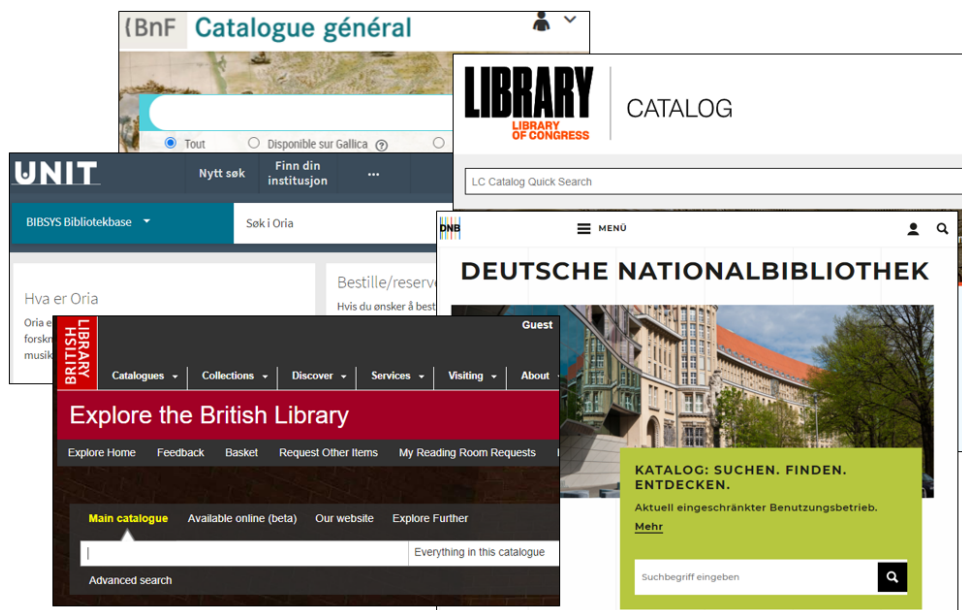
BnF Catalogue général

Tout
Disponible sur Gallica

LIBRARY
LIBRARY OF CONGRESS
CATALOG

LC Catalog Quick Search

UNIT
Nytt søk
Finn din institusjon
...

BIBSYS Bibliotekbase
Søk i Oria

Hva er Oria
Oria e
forskn
musik

Bestille/reserve
Hvis du ønsker å best

DNB
MENÜ

DEUTSCHE NATIONALBIBLIOTHEK

KATALOG: SUCHEN. FINDEN. ENTDECKEN.
Aktuell eingeschränkter Benutzungsbetrieb.
Mehr

Suchbegriff eingeben

BRITISH LIBRARY
Guest
Catalogues
Collections
Discover
Services
Visiting
About

Explore the British Library

Explore Home
Feedback
Basket
Request Other Items
My Reading Room Requests

Main catalogue
Available online (beta)
Our website
Explore Further

Everything in this catalogue

Advanced search